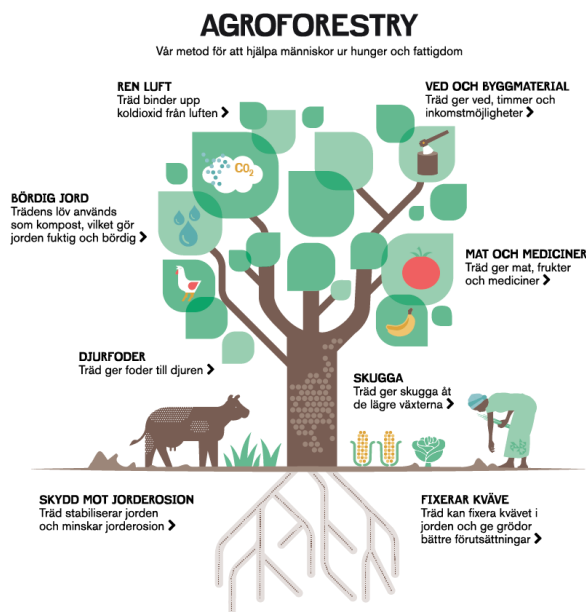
AGROFORESTRY

Vår metod för att hjälpa människor ur hunger och fattigdom

REN LUFT
Träd binder upp koldioxid från luften >

VED OCH BYGGMATERIAL
Träd ger ved, timmer och inkomstmöjligheter >

$CO_2$

BÖRDIG JORD
Trädens löv används som kompost, vilket gör jorden fuktig och bördig >

MAT OCH MEDICINER
Träd ger mat, frukter och mediciner >

DJURFODER
Träd ger foder till djuren >

SKUGGA
Träd ger skugga åt de lägre växterna >

SKYDD MOT JORDEROSION
Träd stabiliserar jorden och minskar jorderosion >

FIXERAR KVÄVE
Träd kan fixera kvävet i jorden och ge grödor bättre förutsättningar >